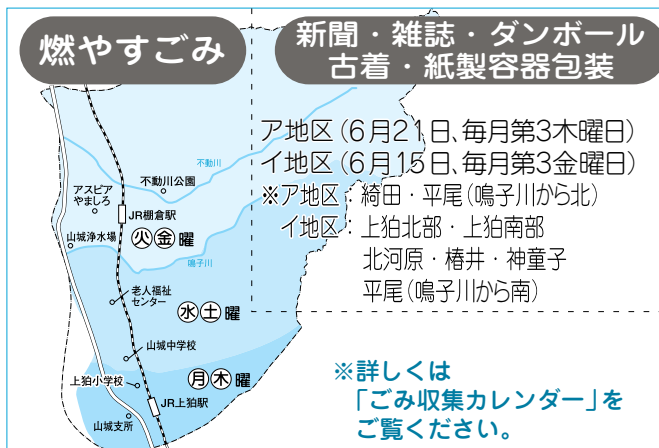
燃やすごみ

新聞・雑誌・ダンボール
古着・紙製容器包装

ア地区(6月21日、毎月第3木曜日)
イ地区(6月15日、毎月第3金曜日)
※ア地区：綺田・平尾(鳴子川から北)
イ地区：上狛北部・上狛南部
北河原・椿井・神童子
平尾(鳴子川から南)

不動川
不動川公園
アスピア やましろ
JR棚倉駅
山城浄水場
火金曜
鳴子川
老人福祉センター
水土曜
山城中学校
上狛小学校
月木曜
JR上狛駅
山城支所

※詳しくは
「ごみ収集カレンダー」を
ご覧ください。